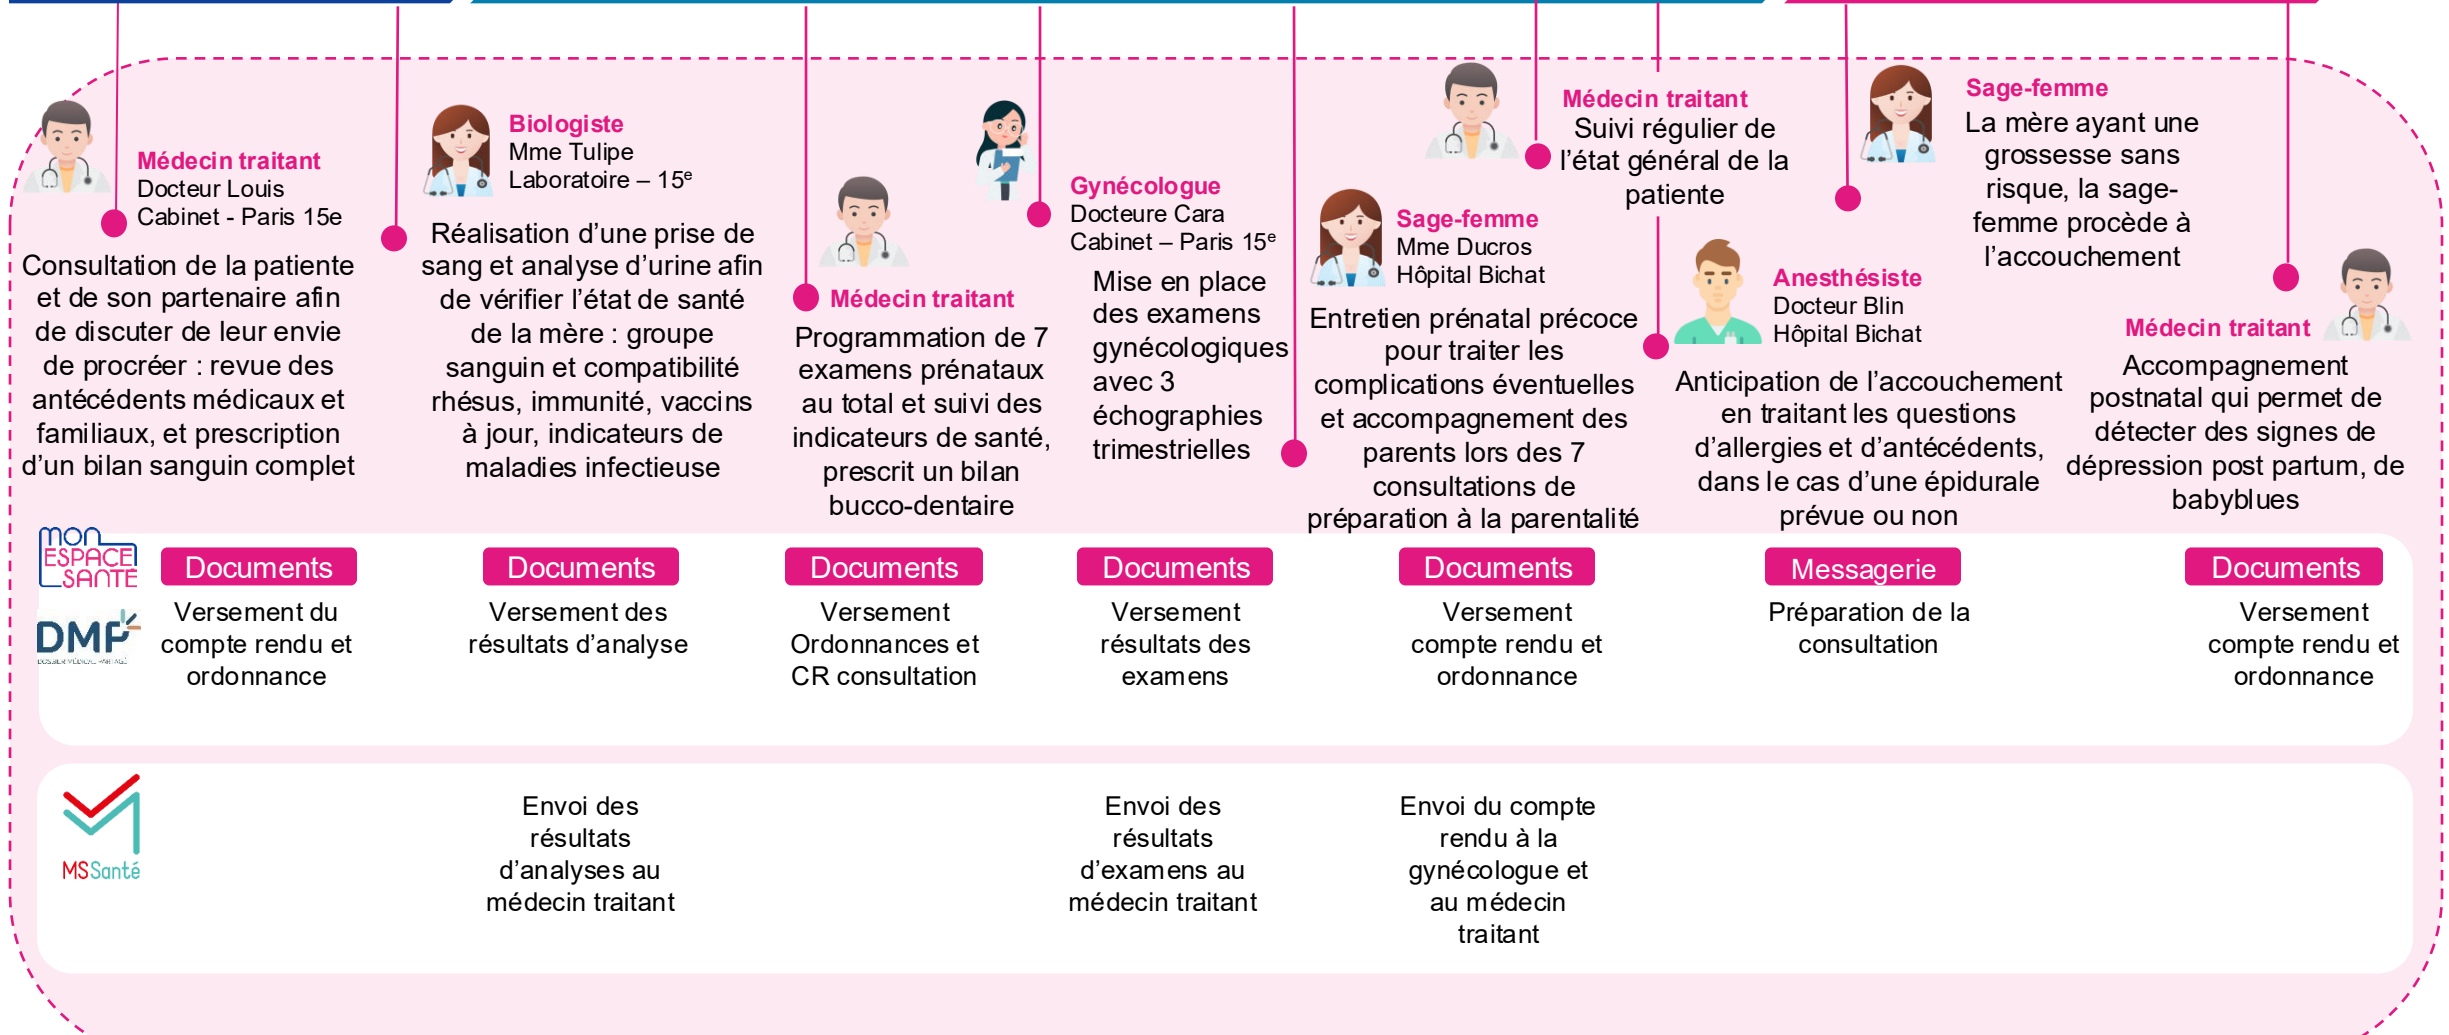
Médecin traitant
Docteur Louis
Cabinet - Paris 15e

Consultation de la patiente et de son partenaire afin de discuter de leur envie de procréer : revue des antécédents médicaux et familiaux, et prescription d'un bilan sanguin complet

Biologiste
Mme Tulipe
Laboratoire – 15$^{e}$

Réalisation d'une prise de sang et analyse d'urine afin de vérifier l'état de santé de la mère : groupe sanguin et compatibilité rhésus, immunité, vaccins à jour, indicateurs de maladies infectieuse

Médecin traitant

Programmation de 7 examens prénataux au total et suivi des indicateurs de santé, prescrit un bilan bucco-dentaire

Gynécologue
Docteure Cara
Cabinet – Paris 15$^{e}$

Mise en place des examens gynécologiques avec 3 échographies trimestrielles

Sage-femme
Mme Ducros
Hôpital Bichat

Entretien prénatal précoce pour traiter les complications éventuelles et accompagnement des parents lors des 7 consultations de préparation à la parentalité

Médecin traitant
Suivi régulier de l'état général de la patiente

Anesthésiste
Docteur Blin
Hôpital Bichat

Anticipation de l'accouchement en traitant les questions d'allergies et d'antécédents, dans le cas d'une épidurale prévue ou non

Sage-femme
La mère ayant une grossesse sans risque, la sage-femme procède à l'accouchement

Médecin traitant
Accompagnement postnatal qui permet de détecter des signes de dépression post partum, de babyblues

mon ESPACE SANTÉ
DMP
DOSSIER MÉDICAL PARTAGÉ

Documents
Versement du compte rendu et ordonnance

Documents
Versement des résultats d'analyse

Documents
Versement Ordonnances et CR consultation

Documents
Versement résultats des examens

Documents
Versement compte rendu et ordonnance

Messagerie
Préparation de la consultation

Documents
Versement compte rendu et ordonnance

MSSanté

Envoi des résultats d'analyses au médecin traitant

Envoi des résultats d'examens au médecin traitant

Envoi du compte rendu à la gynécologue et au médecin traitant